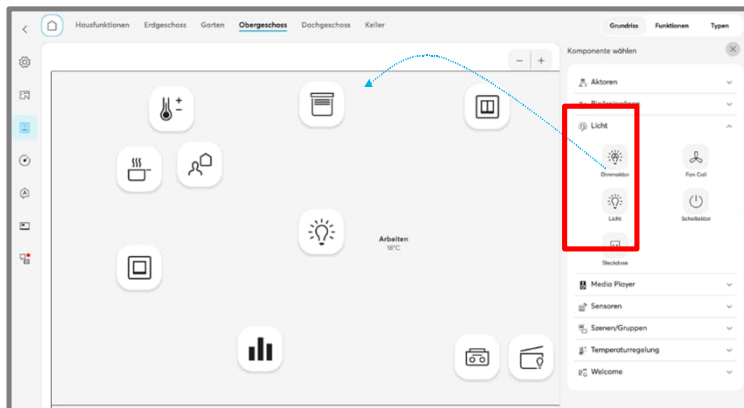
Hausfunktionen Erdgeschoss Garten Obergeschoss Dachgeschoss Keller

Grundriss Funktionen Typen

Komponente wählen

Aktoren

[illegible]

Licht

Dimmaktor

Fan Coil

Licht

Schaltaktor

Steckdose

Media Player

Sensoren

Szenen/Gruppen

Temperaturregelung

Welcome

Arbeiten
18°C